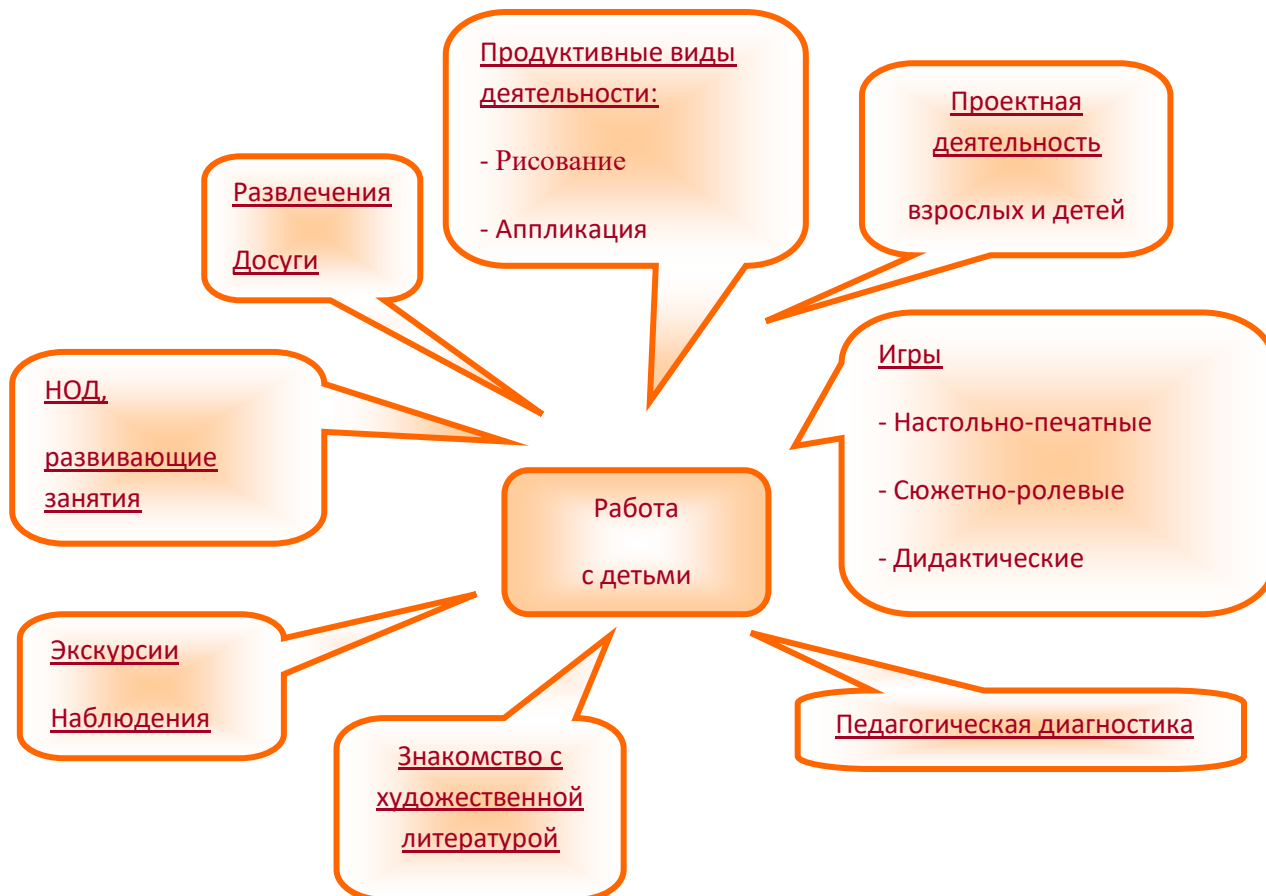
Продуктивные виды деятельности:

- Рисование

- Аппликация

Проектная деятельность

взрослых и детей

Развлечения

Досуги

НОД,

развивающие занятия

Работа

с детьми

Игры

- Настольно-печатные

- Сюжетно-ролевые

- Дидактические

Экскурсии

Наблюдения

Знакомство с художественной литературой

Педагогическая диагностика